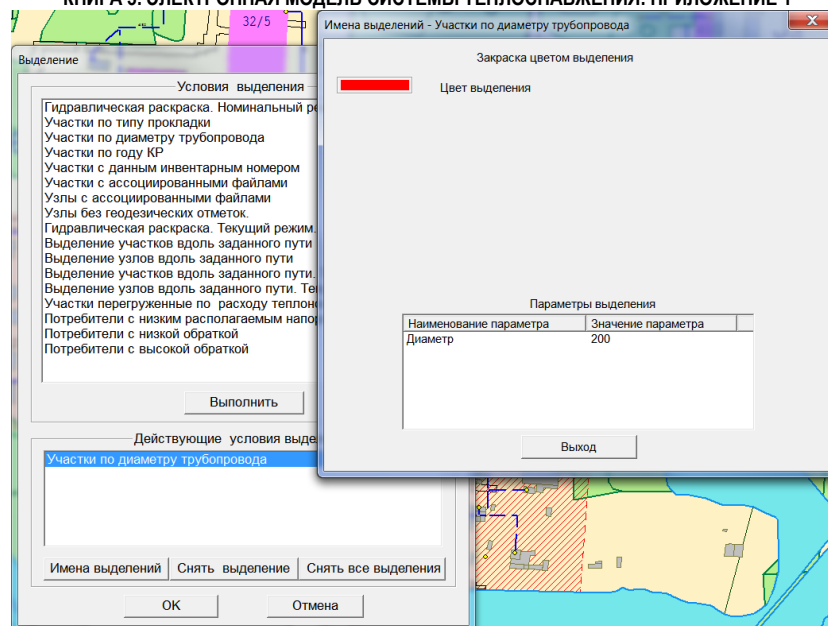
КНИГА 9. ЭЛЕКТРОННАЯ МОДЕЛЬ СИСТЕМЫ ТЕПЛОСНАБЖЕНИЯ. ПРИЛОЖЕНИЕ 1

32/5

Выделение

Условия выделения

Гидравлическая раскраска. Номинальный ре
Участки по типу прокладки
Участки по диаметру трубопровода
Участки по году КР
Участки с данным инвентарным номером
Участки с ассоциированными файлами
Узлы с ассоциированными файлами
Узлы без геодезических отметок.
Гидравлическая раскраска. Текущий режим.
Выделение участков вдоль заданного пути
Выделение узлов вдоль заданного пути
Выделение участков вдоль заданного пути.
Выделение узлов вдоль заданного пути. Те
Участки перегруженные по расходу теплоно
Потребители с низким располагаемым напор
Потребители с низкой обраткой
Потребители с высокой обраткой

Выполнить

Действующие условия выде

Участки по диаметру трубопровода

Имена выделений | Снять выделение | Снять все выделения

OK | Отмена

Имена выделений - Участки по диаметру трубопровода

Закраска цветом выделения

Цвет выделения

Параметры выделения

| Наименование параметра | Значение параметра |
|---|---|
| Диаметр | 200 |

Выход